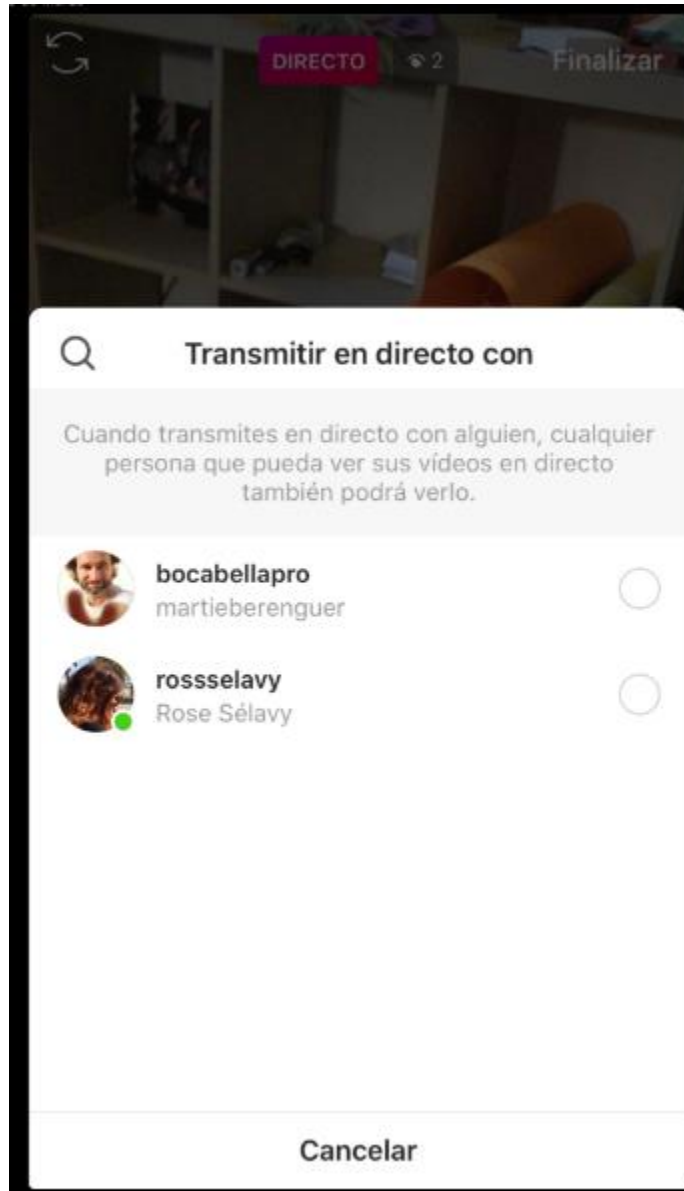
DIRECTO 2 Finalizar

Transmitir en directo con

Cuando transmites en directo con alguien, cualquier persona que pueda ver sus vídeos en directo también podrá verlo.

bocabellapro
martieberenguer

rossselavy
Rose Sélavy

Cancelar